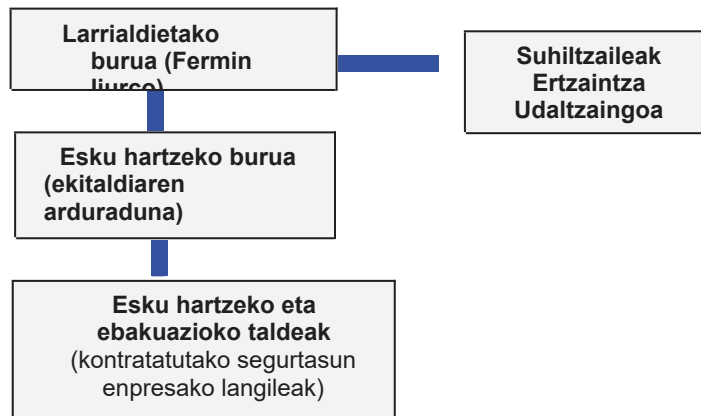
Larrialdietako burua (Fermin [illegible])

Suhiltzaileak
Ertzaintza
Udaltzaingoa

Esku hartzeko burua (ekitaldiaren arduraduna)

Esku hartzeko eta ebakuazioko taldeak
(kontratatutako segurtasun enpresako langileak)